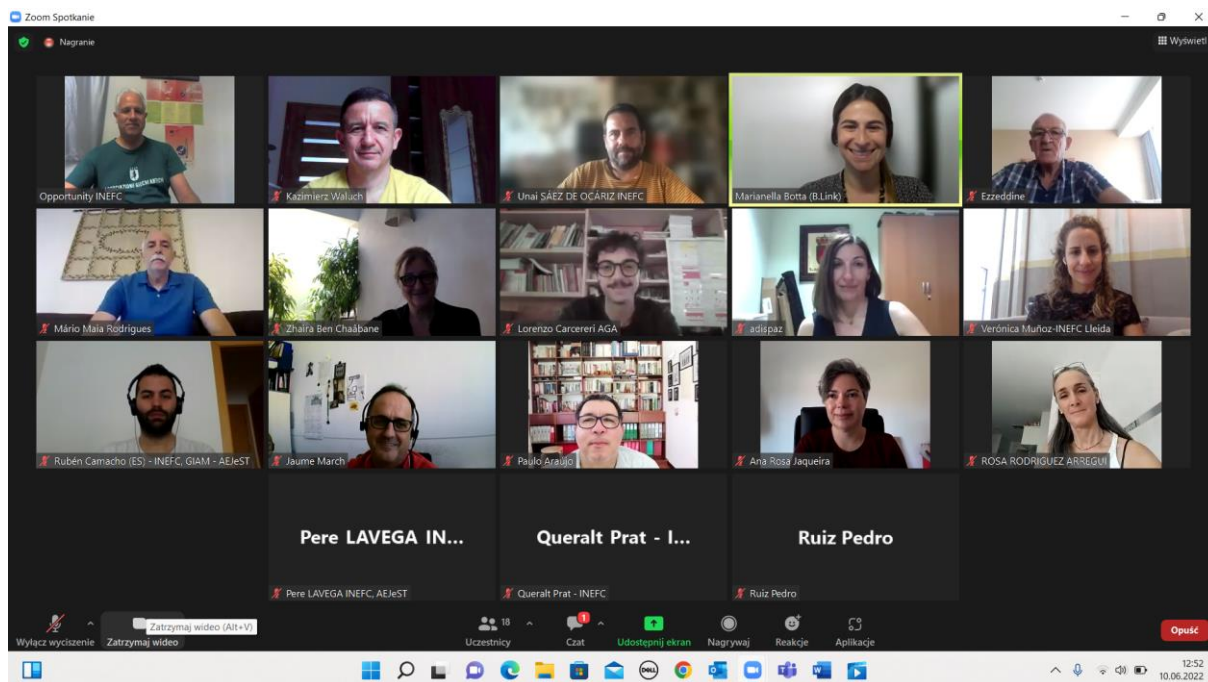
Zoom Spotkanie

Nagranie

Wyświetl

Opportunity INEFC

Kazimierz Waluch

Unai SÁEZ DE OCÁRIZ INEFC

Marianella Botta (B.Link)

Ezzeddine

Mário Maia Rodrigues

Zhaira Ben Chaâbane

Lorenzo Carcereri AGA

adispaz

Verónica Muñoz-INEFC Lleida

Rubén Camacho (ES) - INEFC, GIAM - AEJeST

Jaume March

Paulo Araújo

Ana Rosa Jaqueira

ROSA RODRIGUEZ ARREGUI

Pere LAVEGA IN...

Pere LAVEGA INEFC, AEJeST

Queralt Prat - I...

Queralt Prat - INEFC

Ruiz Pedro

Ruiz Pedro

Zatrzymaj wideo (Alt+V)

Wyłącz wyciszenie

Zatrzymaj wideo

18

Uczestnicy

1

Czat

Udostępnij ekran

Nagrywaj

Reakcje

Aplikacje

Opuść

12:52
10.06.2022